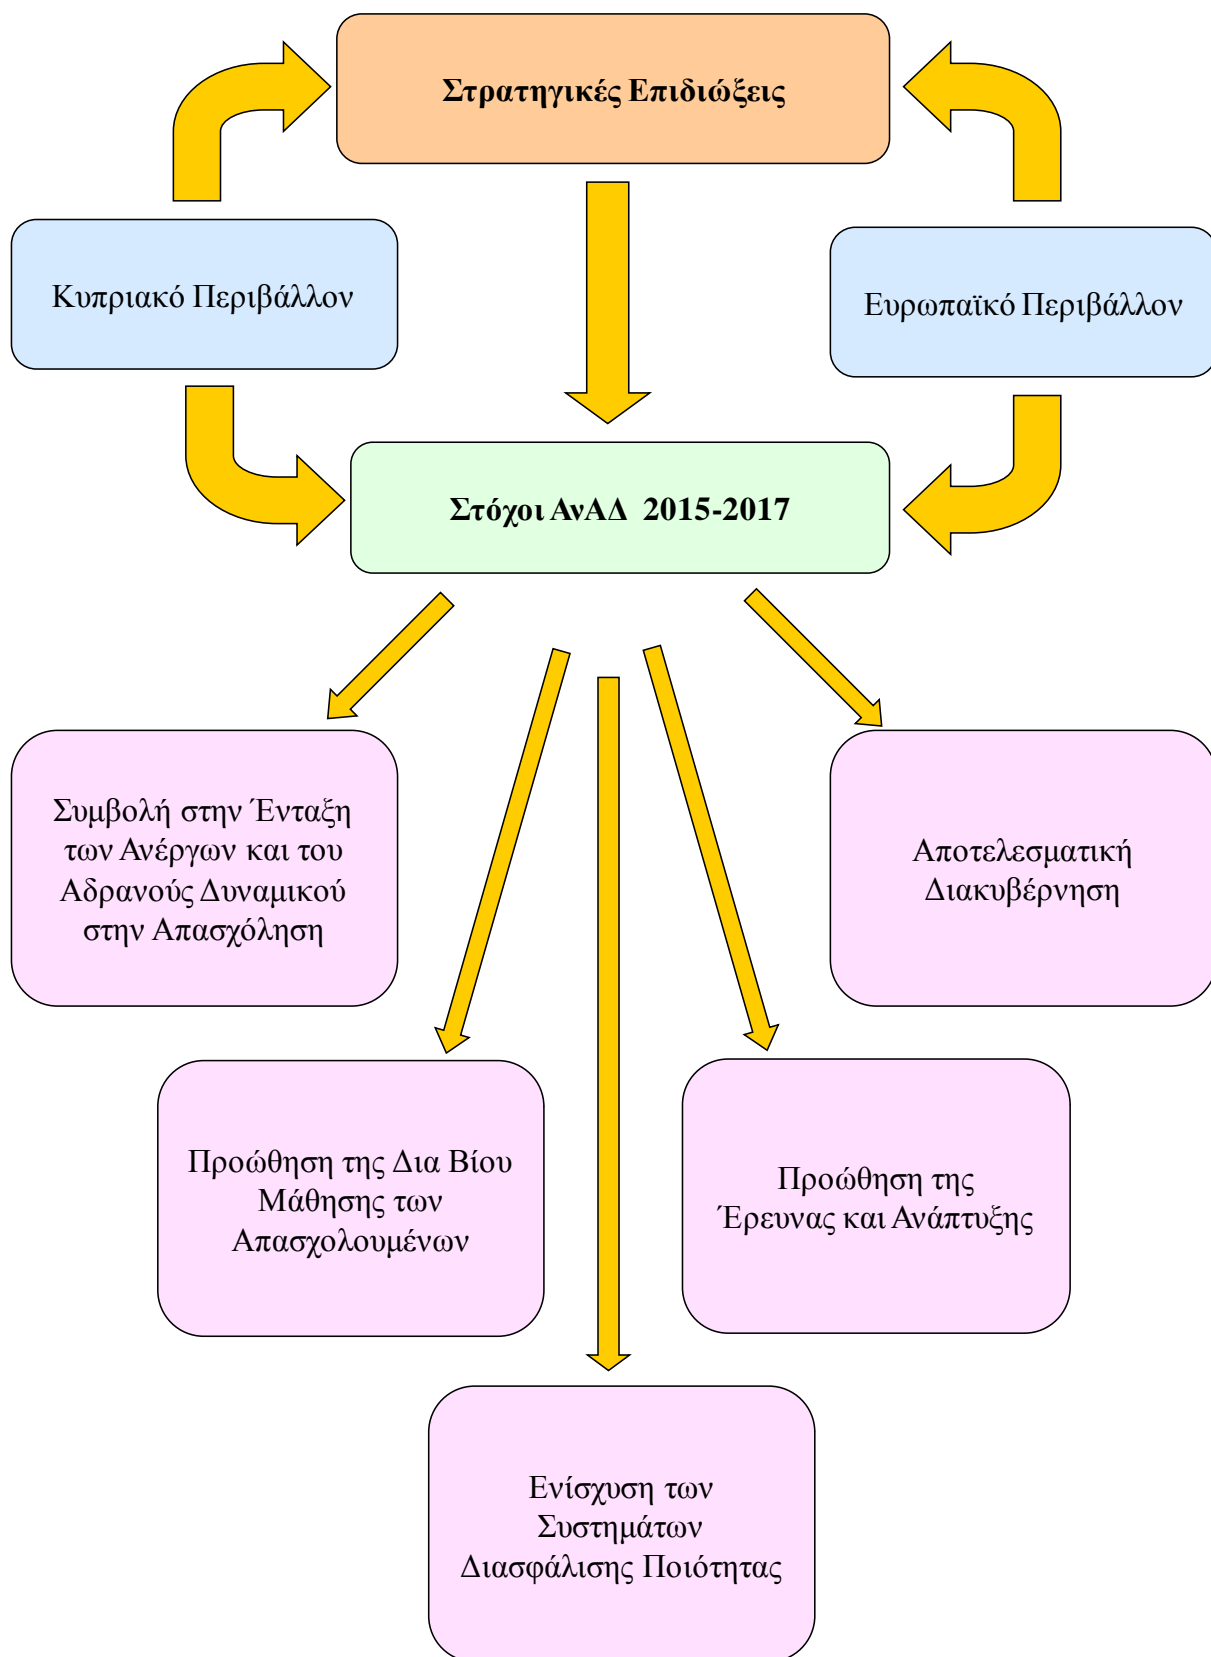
Στρατηγικές Επιδιώξεις

Κυπριακό Περιβάλλον

Ευρωπαϊκό Περιβάλλον

Στόχοι ΑνΑΔ 2015-2017

Συμβολή στην Ένταξη των Ανέργων και του Αδρανούς Δυναμικού στην Απασχόληση

Αποτελεσματική Διακυβέρνηση

Προώθηση της Δια Βίου Μάθησης των Απασχολουμένων

Προώθηση της Έρευνας και Ανάπτυξης

Ενίσχυση των Συστημάτων Διασφάλισης Ποιότητας